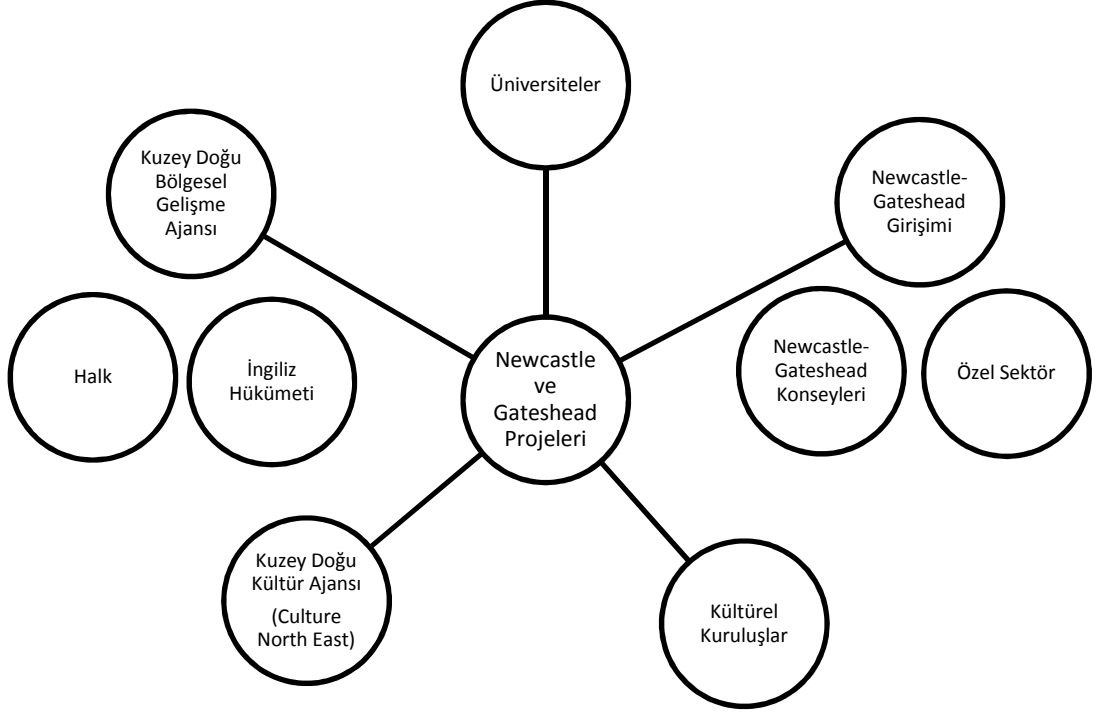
Üniversiteler

Kuzey Doğu Bölgesel Gelişme Ajansı

Newcastle-Gateshead Girişimi

Halk

İngiliz Hükümeti

Newcastle ve Gateshead Projeleri

Newcastle-Gateshead Konseyleri

Özel Sektör

Kuzey Doğu Kültür Ajansı (Culture North East)

Kültürel Kuruluşlar